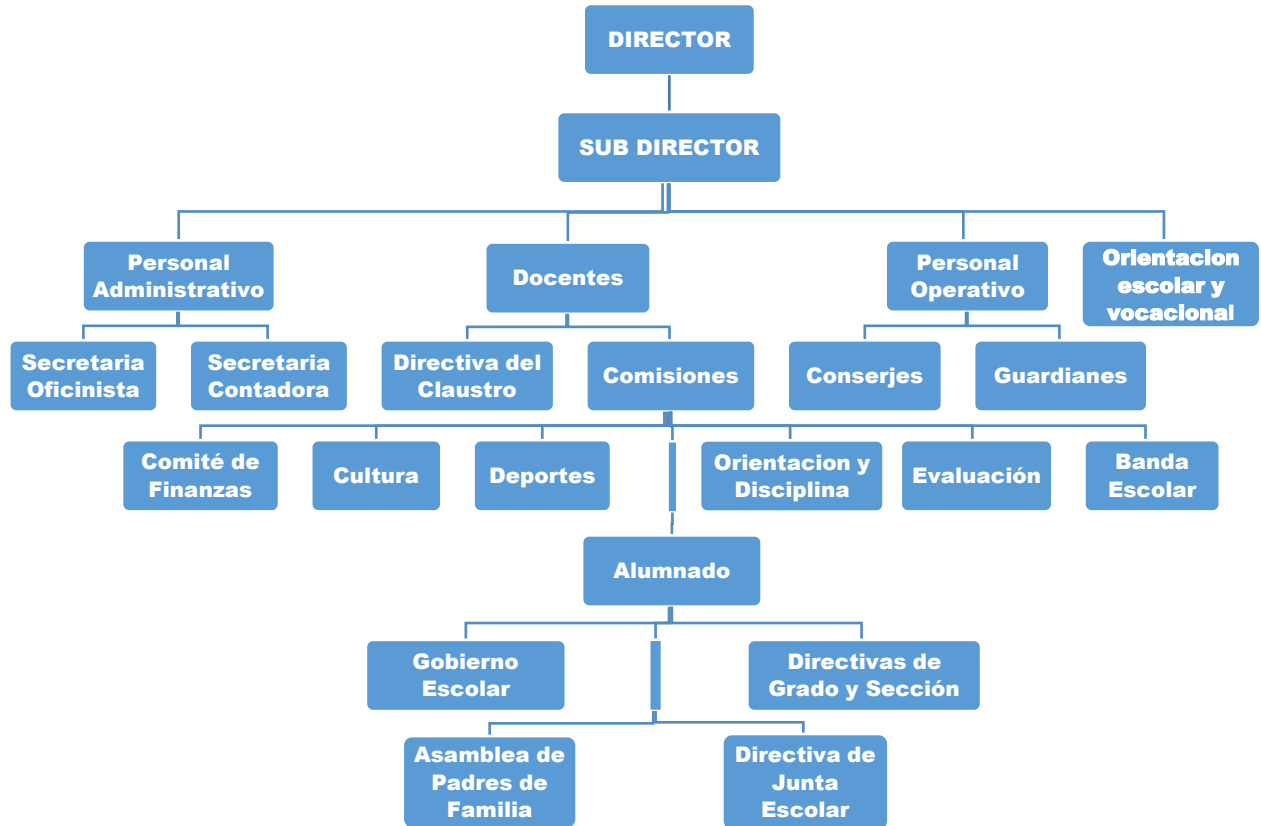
DIRECTOR

SUB DIRECTOR

Personal Administrativo

Docentes

Personal Operativo

Orientacion escolar y vocacional

Secretaria Oficinista

Secretaria Contadora

Directiva del Claustro

Comisiones

Conserjes

Guardianes

Comité de Finanzas

Cultura

Deportes

Orientacion y Disciplina

Evaluación

Banda Escolar

Alumnado

Gobierno Escolar

Directivas de Grado y Sección

Asamblea de Padres de Familia

Directiva de Junta Escolar